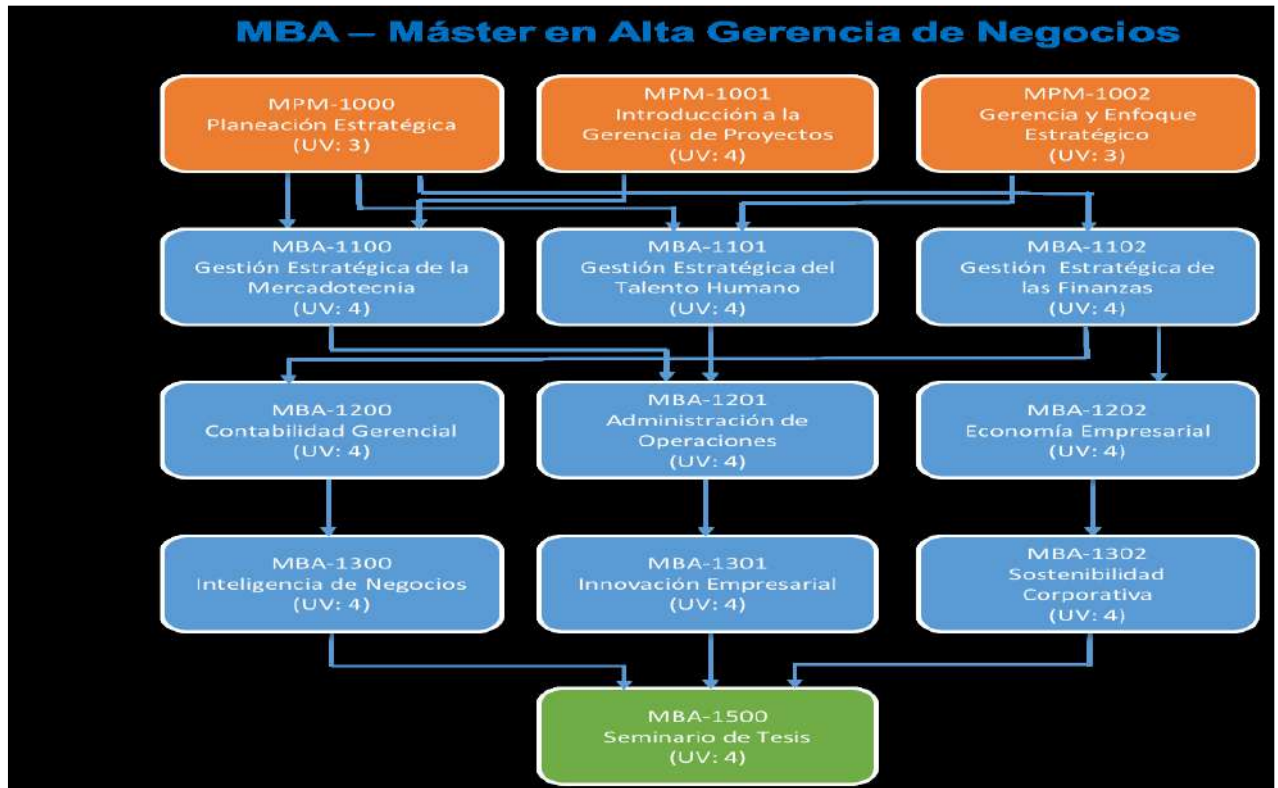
MBA – Máster en Alta Gerencia de Negocios

MPM-1000
Planeación Estratégica
(UV: 3)

MPM-1001
Introducción a la Gerencia de Proyectos
(UV: 4)

MPM-1002
Gerencia y Enfoque Estratégico
(UV: 3)

MBA-1100
Gestión Estratégica de la Mercadotecnia
(UV: 4)

MBA-1101
Gestión Estratégica del Talento Humano
(UV: 4)

MBA-1102
Gestión Estratégica de las Finanzas
(UV: 4)

MBA-1200
Contabilidad Gerencial
(UV: 4)

MBA-1201
Administración de Operaciones
(UV: 4)

MBA-1202
Economía Empresarial
(UV: 4)

MBA-1300
Inteligencia de Negocios
(UV: 4)

MBA-1301
Innovación Empresarial
(UV: 4)

MBA-1302
Sostenibilidad Corporativa
(UV: 4)

MBA-1500
Seminario de Tesis
(UV: 4)